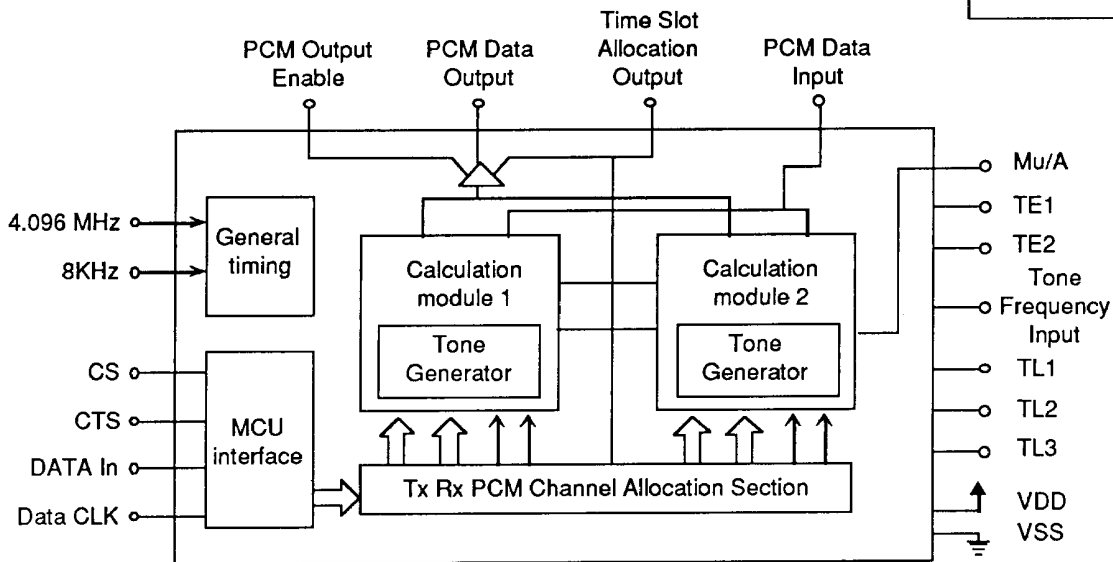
PCM Output Enable

PCM Data Output

Time Slot Allocation Output

PCM Data Input

4.096 MHz

8KHz

General timing

Calculation module 1

Tone Generator

Calculation module 2

Tone Generator

Mu/A

TE1

TE2

Tone Frequency Input

TL1

TL2

TL3

VDD

VSS

CS

CTS

DATA In

Data CLK

MCU interface

Tx Rx PCM Channel Allocation Section